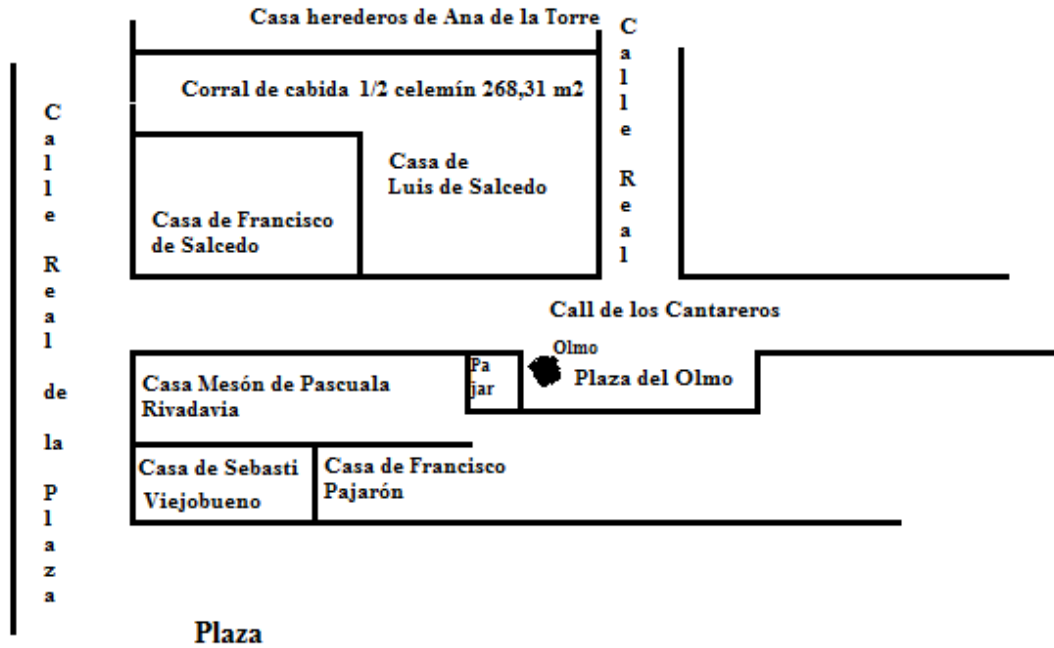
Calle Real de la Plaza

Casa herederos de Ana de la Torre

Calle Real

Corral de cabida 1/2 celemín 268,31 m2

Casa de Luis de Salcedo

Casa de Francisco de Salcedo

Call de los Cantareros

Olmo

Casa Mesón de Pascuala Rivadavia

Pa jar

Plaza del Olmo

Casa de Sebasti Viejobueno

Casa de Francisco Pajarón

Plaza